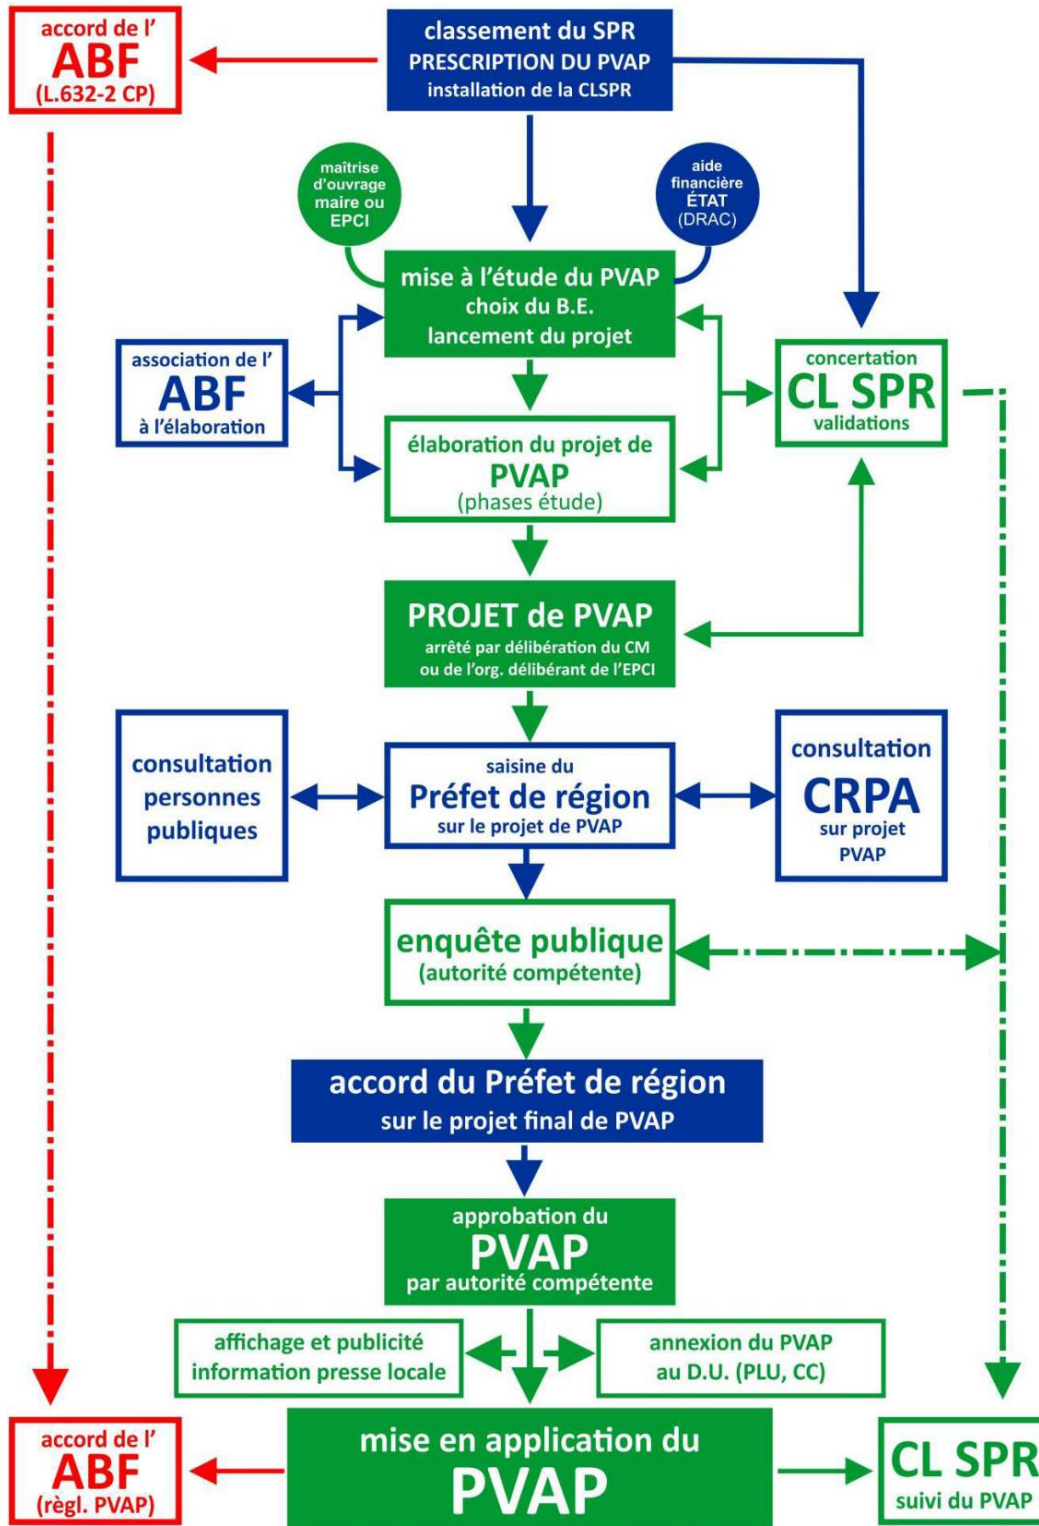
accord de l'
ABF
(L.632-2 CP)

classement du SPR
PRESCRIPTION DU PVAP
installation de la CLSPR

maîtrise d'ouvrage maire ou EPCI

aide financière ÉTAT (DRAC)

mise à l'étude du PVAP
choix du B.E.
lancement du projet

association de l'
ABF
à l'élaboration

concertation
CL SPR
validations

élaboration du projet de
PVAP
(phases étude)

PROJET de PVAP
arrêté par délibération du CM ou de l'org. délibérant de l'EPCI

consultation personnes publiques

saisine du
Préfet de région
sur le projet de PVAP

consultation
CRPA
sur projet PVAP

enquête publique
(autorité compétente)

accord du Préfet de région
sur le projet final de PVAP

approbation du
PVAP
par autorité compétente

affichage et publicité
information presse locale

annexion du PVAP
au D.U. (PLU, CC)

accord de l'
ABF
(règl. PVAP)

mise en application du
PVAP

CL SPR
suivi du PVAP